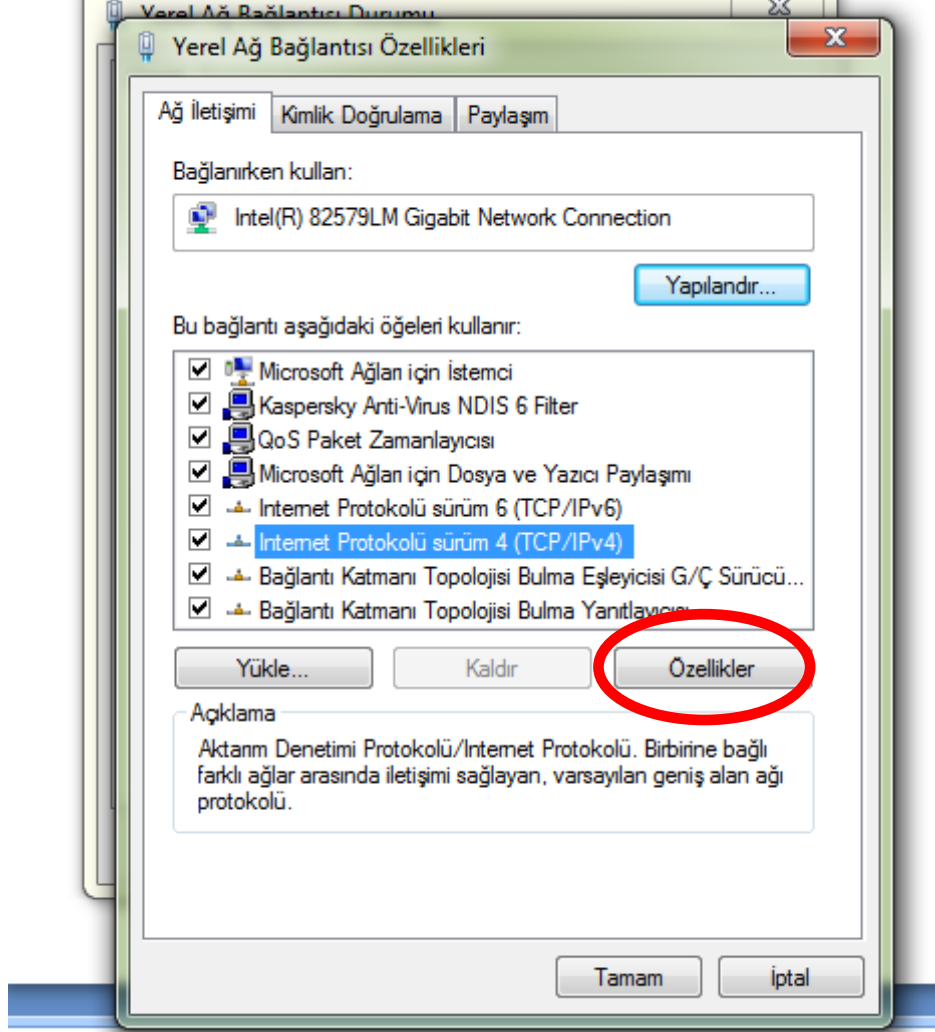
Yerel Ağ Bağlantısı Durumu

Yerel Ağ Bağlantısı Özellikleri

Ağ İletişimi | Kimlik Doğrulama | Paylaşım

Bağlanırken kullan:

Intel(R) 82579LM Gigabit Network Connection

Yapılandır...

Bu bağlantı aşağıdaki öğeleri kullanır:

Microsoft Ağları için İstemci
Kaspersky Anti-Virus NDIS 6 Filter
QoS Paket Zamanlayıcısı
Microsoft Ağları için Dosya ve Yazıcı Paylaşımı
Internet Protokolü sürüm 6 (TCP/IPv6)
Internet Protokolü sürüm 4 (TCP/IPv4)
Bağlantı Katmanı Topolojisi Bulma Eşleyicisi G/Ç Sürücü...
Bağlantı Katmanı Topolojisi Bulma Yanıtlayıcı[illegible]

Yükle... | Kaldır | Özellikler

Açıklama

Aktarım Denetimi Protokolü/Internet Protokolü. Birbirine bağlı farklı ağlar arasında iletişimi sağlayan, varsayılan geniş alan ağı protokolü.

Tamam | İptal